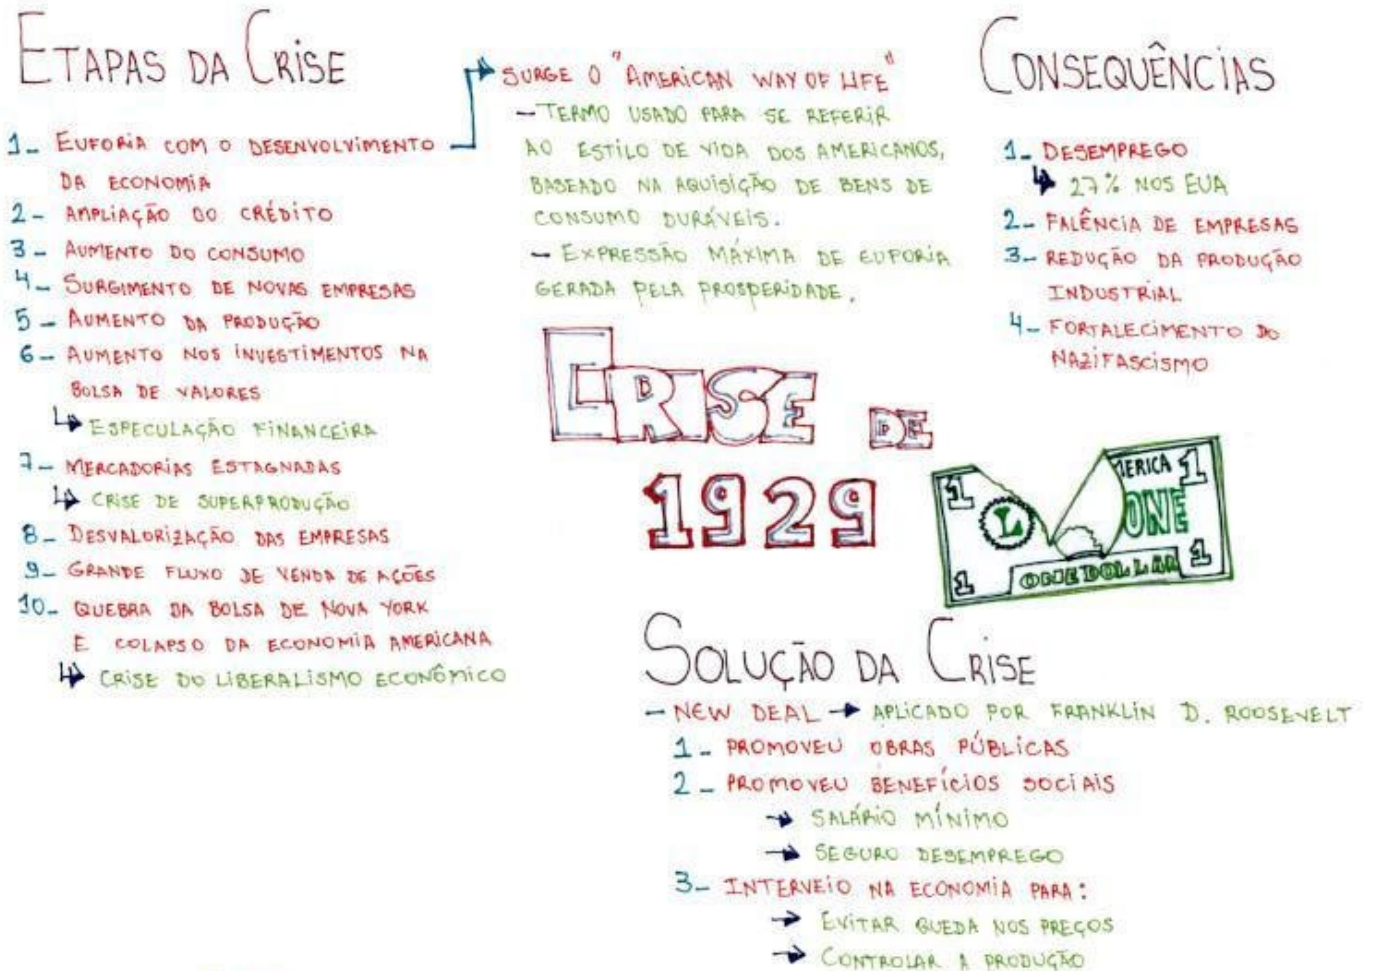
ETAPAS DA CRISE

1- EUFORIA COM O DESENVOLVIMENTO DA ECONOMIA
2- AMPLIAÇÃO DO CRÉDITO
3- AUMENTO DO CONSUMO
4- SURGIMENTO DE NOVAS EMPRESAS
5- AUMENTO DA PRODUÇÃO
6- AUMENTO NOS INVESTIMENTOS NA BOLSA DE VALORES
→ ESPECULAÇÃO FINANCEIRA
7- MERCADORIAS ESTAGNADAS
→ CRISE DE SUPERPRODUÇÃO
8- DESVALORIZAÇÃO DAS EMPRESAS
9- GRANDE FLUXO DE VENDA DE AÇÕES
10- QUEBRA DA BOLSA DE NOVA YORK E COLAPSO DA ECONOMIA AMERICANA
→ CRISE DO LIBERALISMO ECONÔMICO

→ SURGE O "AMERICAN WAY OF LIFE"
- TERMO USADO PARA SE REFERIR AO ESTILO DE VIDA DOS AMERICANOS, BASEADO NA AQUISIÇÃO DE BENS DE CONSUMO DURÁVEIS.
- EXPRESSÃO MÁXIMA DE EUFORIA GERADA PELA PROSPERIDADE.

CONSEQUÊNCIAS

1- DESEMPREGO
→ 27% NOS EUA
2- FALÊNCIA DE EMPRESAS
3- REDUÇÃO DA PRODUÇÃO INDUSTRIAL
4- FORTALECIMENTO DO NAZIFASCISMO

CRISE DE 1929

1 ERICA 1 L ONE 1 1 ONE DOLLAR

SOLUÇÃO DA CRISE

- NEW DEAL → APLICADO POR FRANKLIN D. ROOSEVELT
1- PROMOVEU OBRAS PÚBLICAS
2- PROMOVEU BENEFÍCIOS SOCIAIS
→ SALÁRIO MÍNIMO
→ SEGURO DESEMPREGO
3- INTERVEIO NA ECONOMIA PARA:
→ EVITAR QUEDA NOS PREÇOS
→ CONTROLAR A PRODUÇÃO